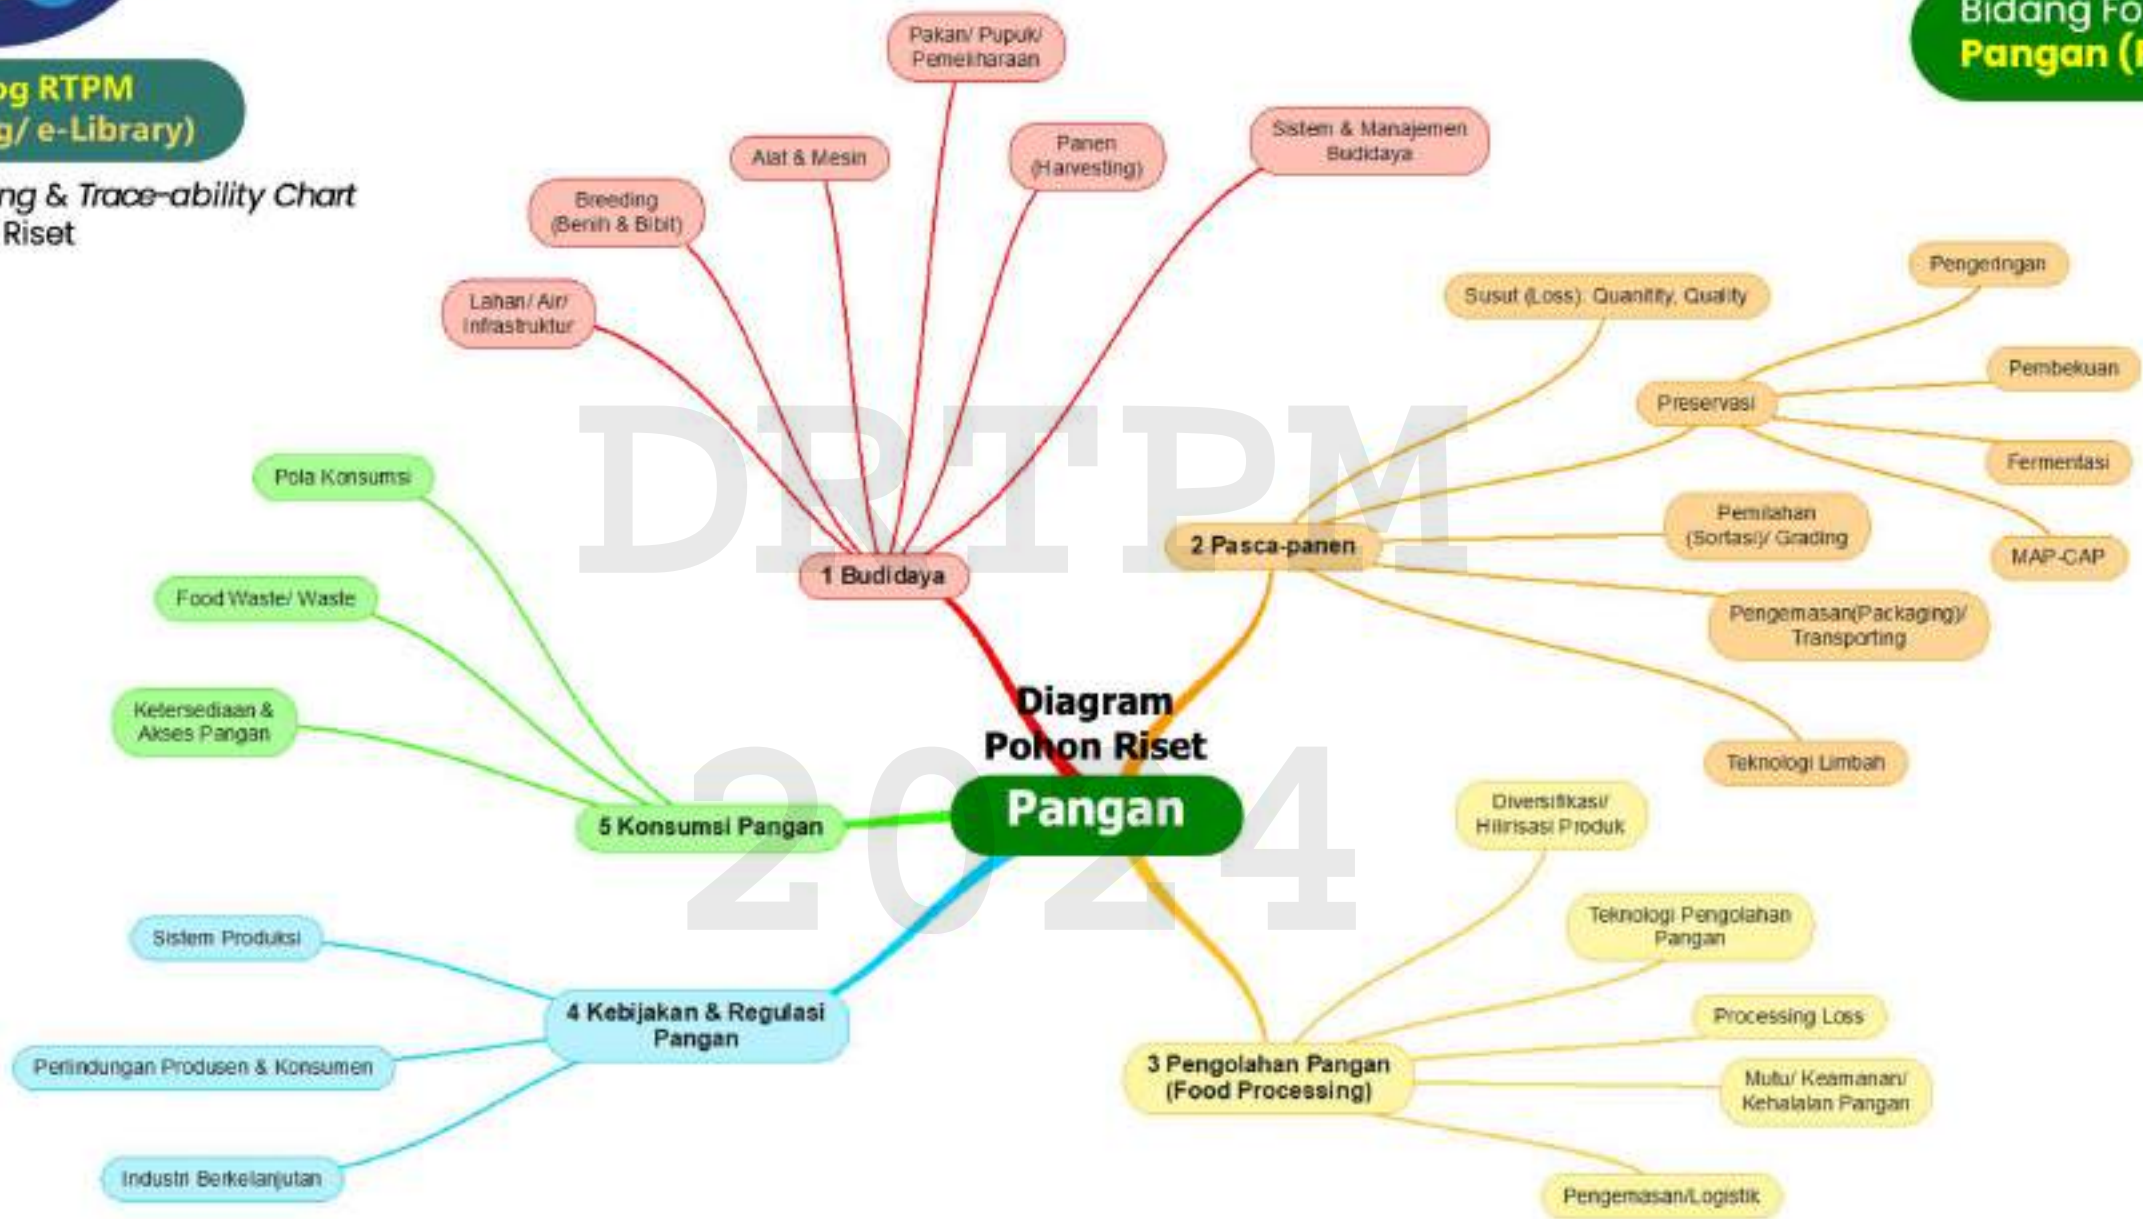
og RTPM
g/ e-Library)

ng & Trace-ability Chart
Riset

Bidang Fo
Pangan (

DRTPM
2024

Diagram
Pohon Riset

Pangan

1 Budidaya

Lahan/ Air/ Infrastruktur

Breeding (Benih & Bibit)

Alat & Mesin

Pakan/ Pupuk/ Pemeliharaan

Panen (Harvesting)

Sistem & Manajemen Budidaya

2 Pasca-panen

Susut (Loss): Quantity, Quality

Preservasi

Pengeringan

Pembekuan

Fermentasi

MAP-CAP

Pemilahan (Sortasi)/ Grading

Pengemasan(Packaging)/ Transporting

Teknologi Limbah

3 Pengolahan Pangan (Food Processing)

Diversifikasi/ Hilirisasi Produk

Teknologi Pengolahan Pangan

Processing Loss

Mutu/ Keamanan/ Kehalalan Pangan

Pengemasan/Logistik

4 Kebijakan & Regulasi Pangan

Sistem Produksi

Perlindungan Produsen & Konsumen

Industri Berkelanjutan

5 Konsumsi Pangan

Pola Konsumsi

Food Waste/ Waste

Ketersediaan & Akses Pangan